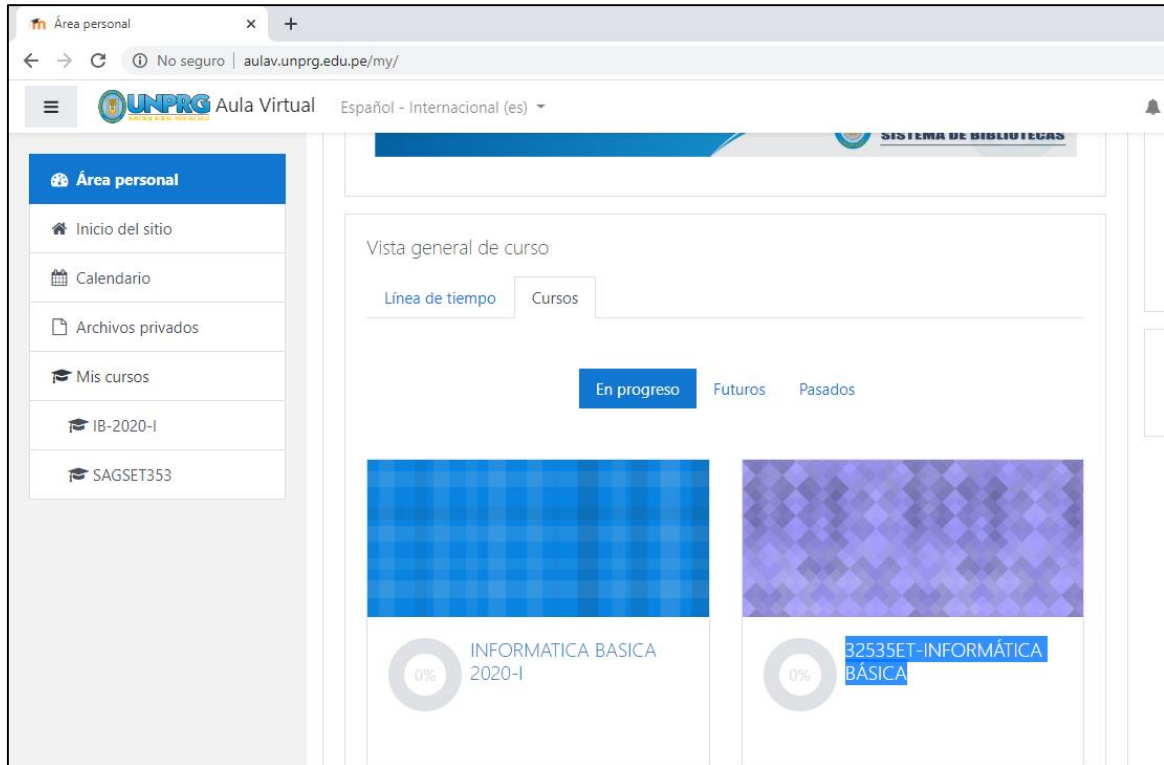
Área personal
×
+
No seguro | aulav.unprg.edu.pe/my/
UNPRG Aula Virtual
Español - Internacional (es)
SISTEMA DE BIBLIOTECAS

Área personal
Inicio del sitio
Calendario
Archivos privados
Mis cursos
IB-2020-I
SAGSET353

Vista general de curso
Línea de tiempo
Cursos

En progreso
Futuros
Pasados

0%
INFORMATICA BASICA 2020-I

0%
32535ET-INFORMÁTICA BÁSICA